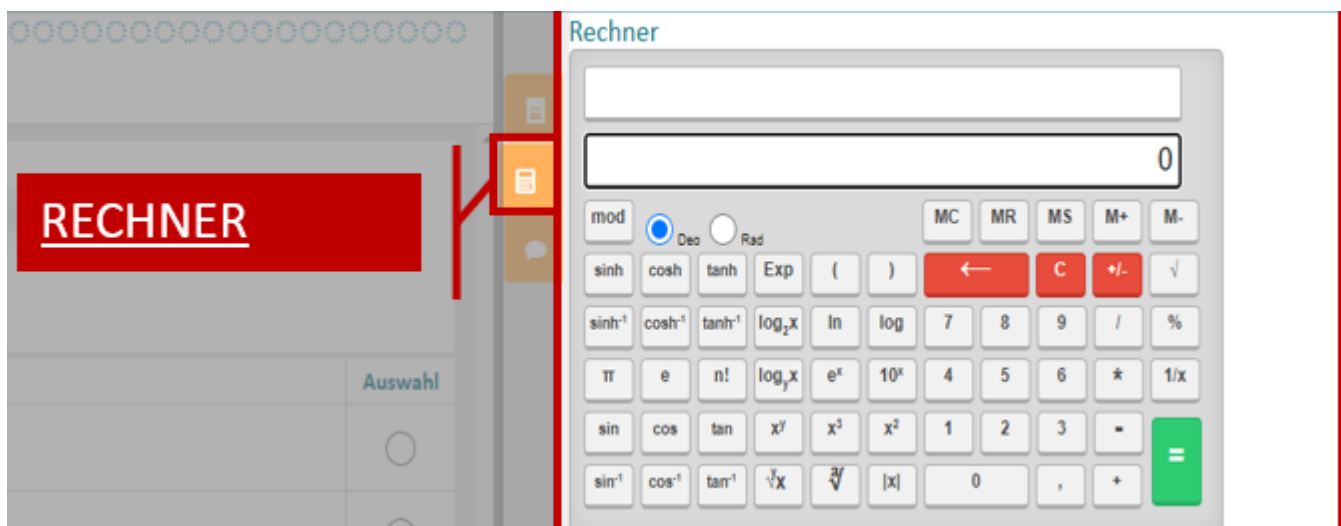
RECHNER

Auswahl

Rechner

0

mod Deg Rad MC MR MS M+ M-

sinh cosh tanh Exp ( ) ← C +/- √

$sinh^{-1}$ $cosh^{-1}$ $tanh^{-1}$ $log_2x$ ln log 7 8 9 / %

π e n! $log_yx$ $e^x$ $10^x$ 4 5 6 * 1/x

sin cos tan $x^y$ $x^3$ $x^2$ 1 2 3 - =

$sin^{-1}$ $cos^{-1}$ $tan^{-1}$ $\sqrt[y]{x}$ $\sqrt[3]{x}$ |x| 0 , +